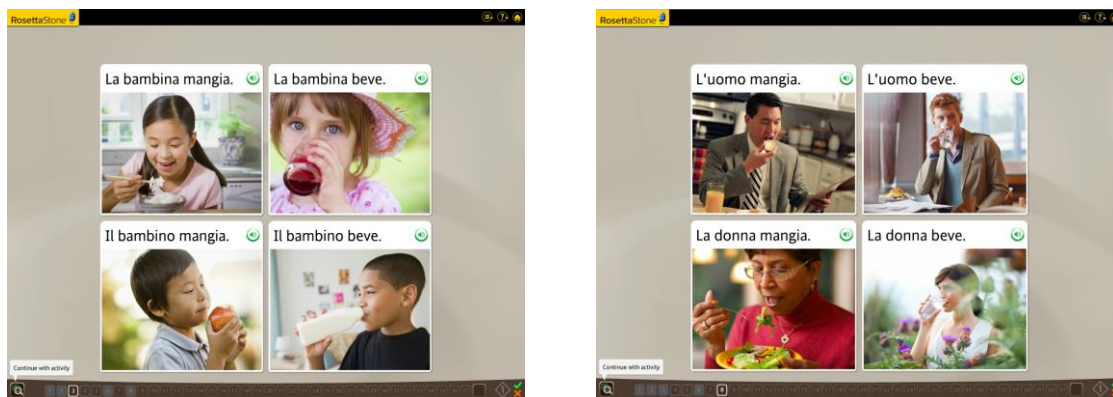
RosettaStone

La bambina mangia.

La bambina beve.

Il bambino mangia.

Il bambino beve.

Continue with activity

RosettaStone

L'uomo mangia.

L'uomo beve.

La donna mangia.

La donna beve.

Continue with activity